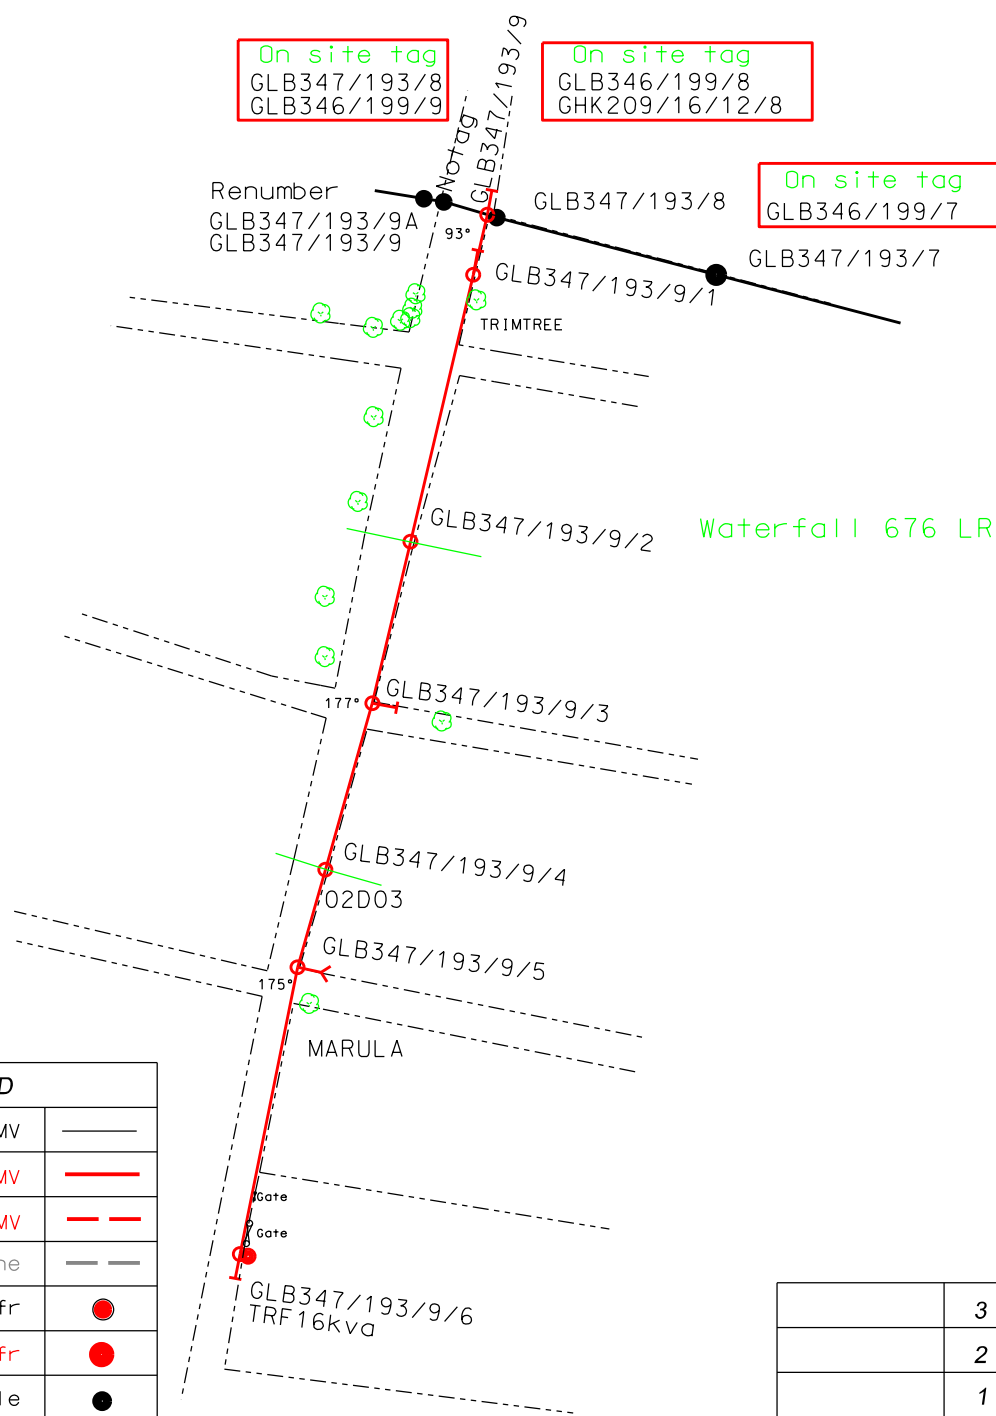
On site tag
GLB347/193/8
GLB346/199/9

On site tag
GLB346/199/8
GHK209/16/12/8

GLB347/193/9

Notag

On site tag
GLB346/199/7

Renumber
GLB347/193/9A
GLB347/193/9

GLB347/193/8

93°

GLB347/193/7

GLB347/193/9/1

TRIMTREE

GLB347/193/9/2

Waterfall 676 LR

177°

GLB347/193/9/3

GLB347/193/9/4

02D03

GLB347/193/9/5

175°

MARULA

D

| | |
|---|---|
| MV | |
| MV | |
| MV | |
| ne | |
| fr | |
| fr | |
| le | |

Gate

Gate

GLB347/193/9/6
TRF16kva

| | |
|---|---|
| | 3 |
| | 2 |
| | 1 |